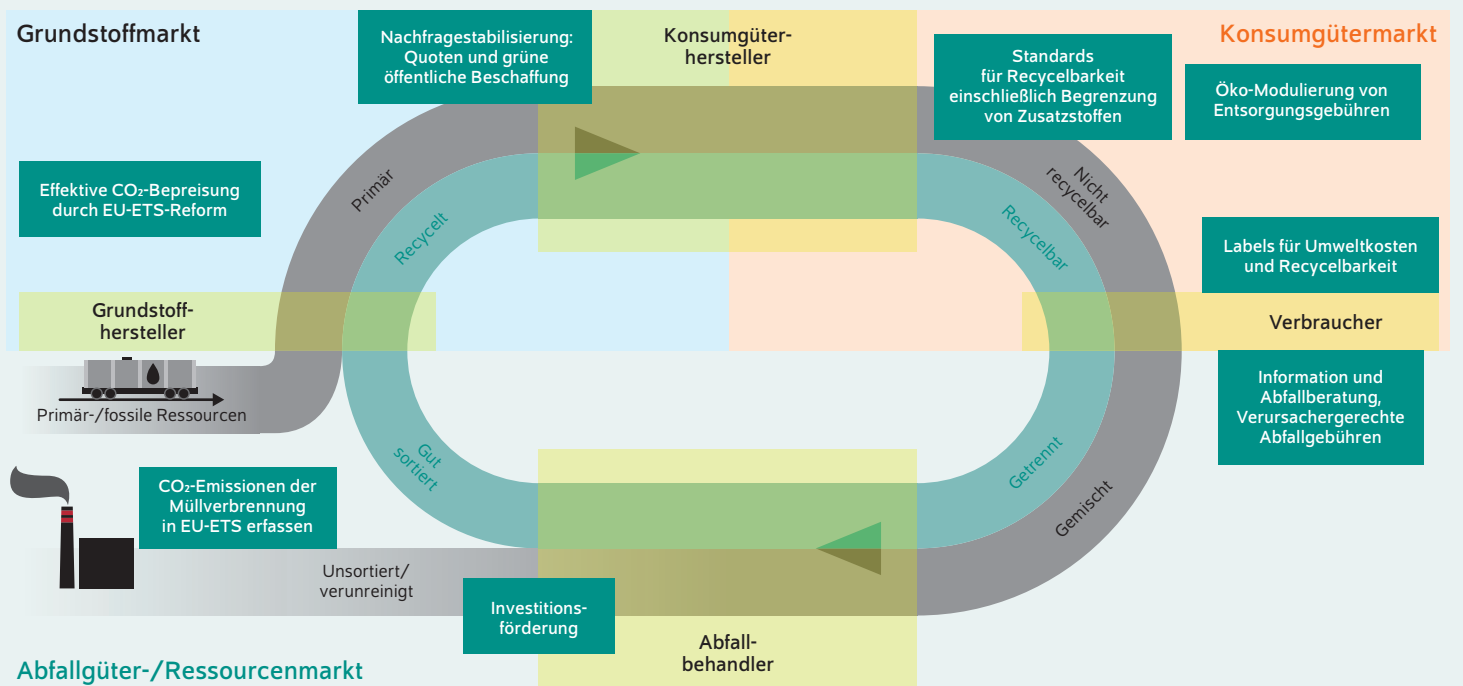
Grundstoffmarkt

Nachfragestabilisierung: Quoten und grüne öffentliche Beschaffung

Konsumgüterhersteller

Standards für Recycelbarkeit einschließlich Begrenzung von Zusatzstoffen

Konsumgütermarkt

Öko-Modulierung von Entsorgungsgebühren

Effektive $CO_2$-Bepreisung durch EU-ETS-Reform

Primär

Recycelt

Nicht recycelbar

Recycelbar

Labels für Umweltkosten und Recycelbarkeit

Grundstoffhersteller

Verbraucher

Primär-/fossile Ressourcen

Information und Abfallberatung, Verursachergerechte Abfallgebühren

Gut sortiert

Getrennt

$CO_2$-Emissionen der Müllverbrennung in EU-ETS erfassen

Gemischt

Unsortiert/ verunreinigt

Investitionsförderung

Abfallbehandler

Abfallgüter-/Ressourcenmarkt